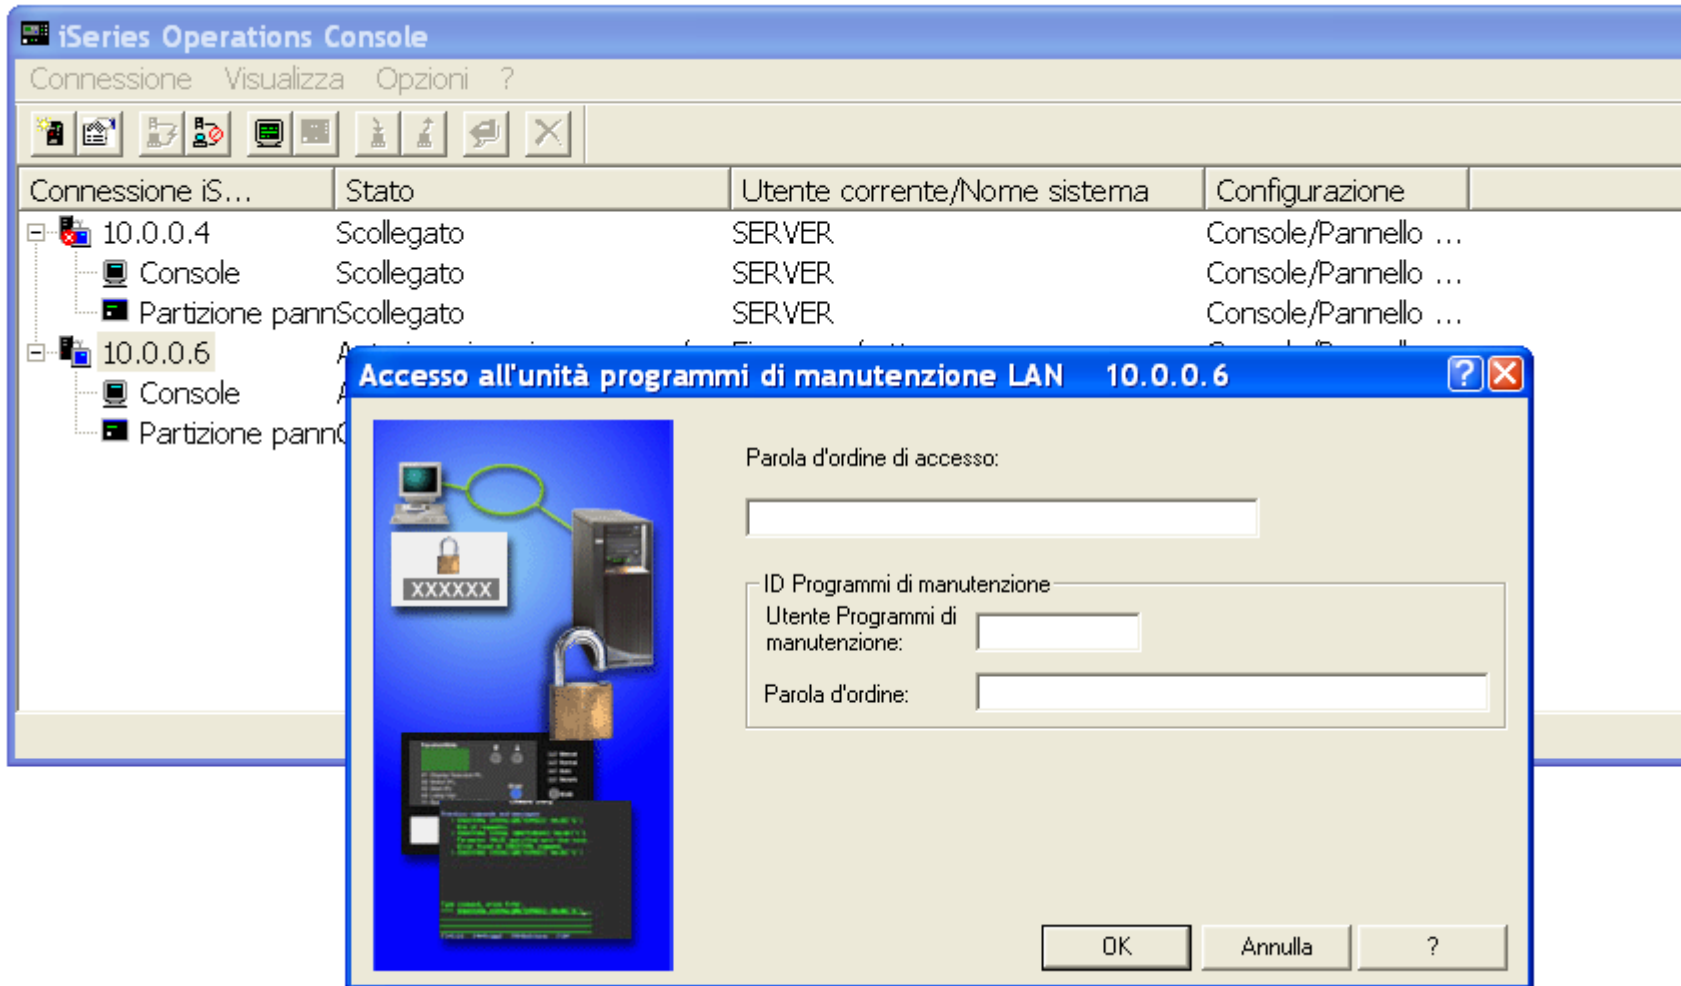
iSeries Operations Console

Connessione Visualizza Opzioni ?

| Connessione iS... | Stato | Utente corrente/Nome sistema | Configurazione |
|---|---|---|---|
| 10.0.0.4 | Scollegato | SERVER | Console/Pannello ... |
| Console | Scollegato | SERVER | Console/Pannello ... |
| Partizione pann | Scollegato | SERVER | Console/Pannello ... |
| 10.0.0.6 | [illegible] | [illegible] | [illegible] |
| Console | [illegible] | | |
| Partizione pann | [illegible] | | |

Accesso all'unità programmi di manutenzione LAN 10.0.0.6

XXXXXX

Parola d'ordine di accesso:

ID Programmi di manutenzione

Utente Programmi di manutenzione:

Parola d'ordine:

OK Annulla ?